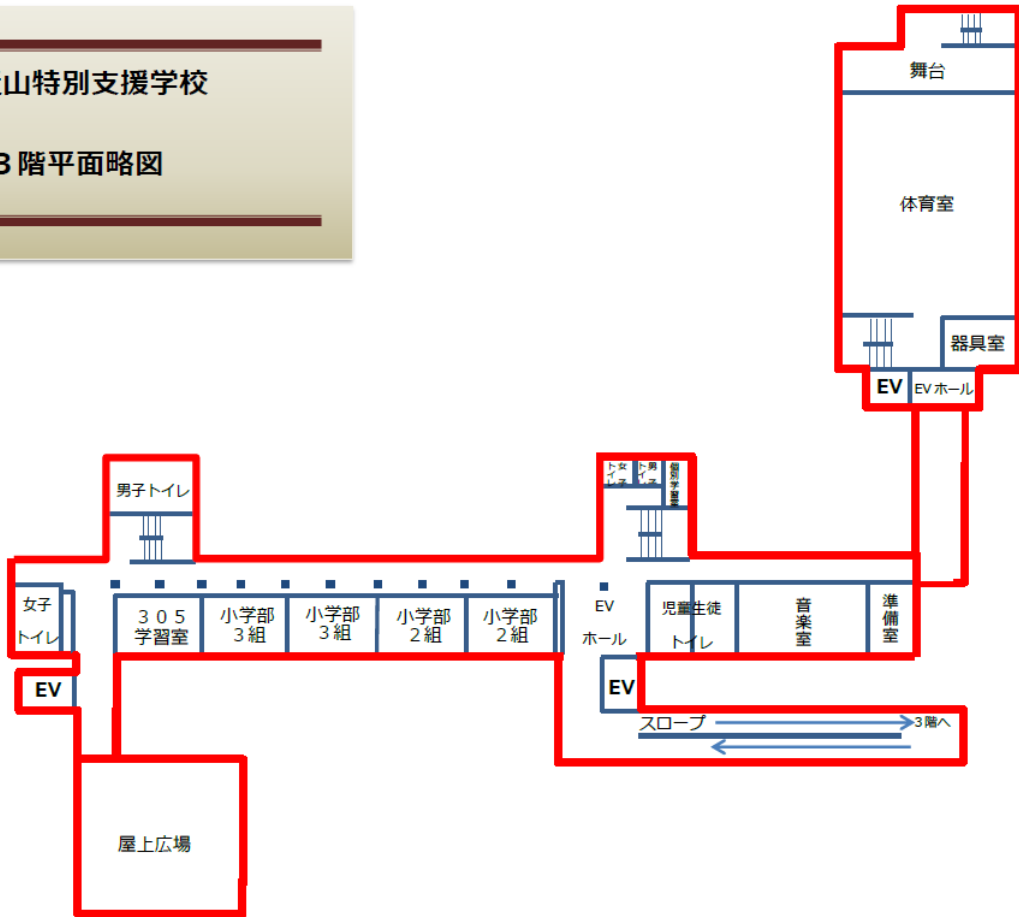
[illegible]山特別支援学校

3 階平面略図

舞台

体育室

器具室

EV

EV ホール

男子トイレ

女子トイレ

男子トイレ

個別学習室

女子トイレ

EV

３０５
学習室

小学部
３組

小学部
３組

小学部
２組

小学部
２組

EV
ホール

児童生徒
トイレ

音楽室

準備室

EV

EV

スロープ

3階へ

屋上広場